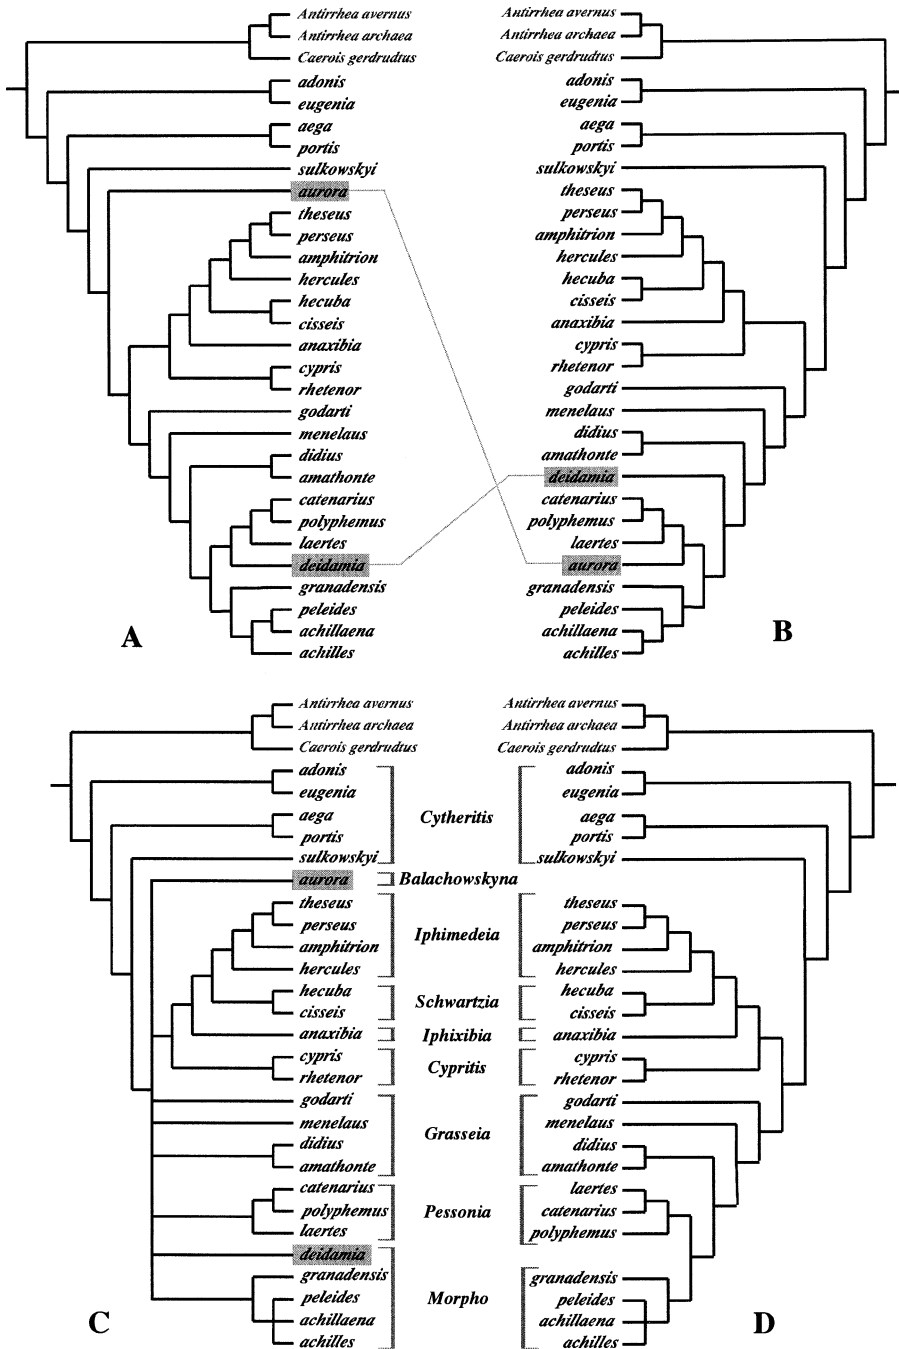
Antirrhea avernus
Antirrhea archaea
Caerois gerdrudtus
adonis
eugenia
aega
portis
sulkowskyi
aurora
theseus
perseus
amphitrion
hercules
hecuba
cisseis
anaxibia
cypris
rhetenor
godarti
menelaus
didius
amathonte
catenarius
polyphemus
laertes
deidamia
granadensis
peleides
achillaena
achilles

A

Antirrhea avernus
Antirrhea archaea
Caerois gerdrudtus
adonis
eugenia
aega
portis
sulkowskyi
theseus
perseus
amphitrion
hercules
hecuba
cisseis
anaxibia
cypris
rhetenor
godarti
menelaus
didius
amathonte
deidamia
catenarius
polyphemus
laertes
aurora
granadensis
peleides
achillaena
achilles

B

Antirrhea avernus
Antirrhea archaea
Caerois gerdrudtus
adonis
eugenia
aega
portis
sulkowskyi
aurora
theseus
perseus
amphitrion
hercules
hecuba
cisseis
anaxibia
cypris
rhetenor
godarti
menelaus
didius
amathonte
catenarius
polyphemus
laertes
deidamia
granadensis
peleides
achillaena
achilles

Cytheritis
Balachowskyna
Iphimedeia
Schwartzia
Iphixibia
Cypritis
Grasseia
Pessonia
Morpho

Antirrhea avernus
Antirrhea archaea
Caerois gerdrudtus
adonis
eugenia
aega
portis
sulkowskyi
theseus
perseus
amphitrion
hercules
hecuba
cisseis
anaxibia
cypris
rhetenor
godarti
menelaus
didius
amathonte
laertes
catenarius
polyphemus
granadensis
peleides
achillaena
achilles

C

D